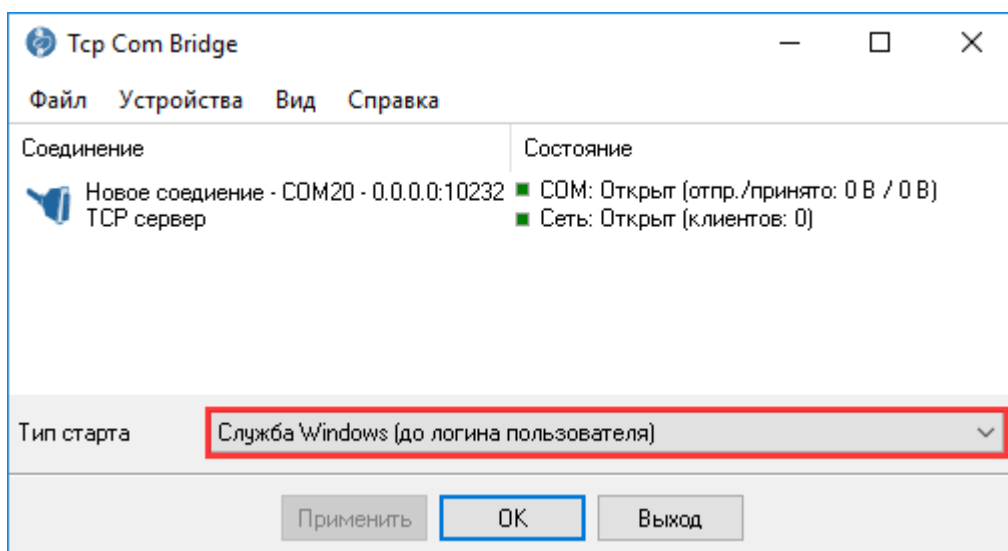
Tcp Com Bridge

Файл Устройства Вид Справка

| Соединение | Состояние |
|---|---|
| Новое соедиение - COM20 - 0.0.0.0:10232 TCP сервер | COM: Открыт (отпр./принято: 0 B / 0 B) Сеть: Открыт (клиентов: 0) |

Тип старта Служба Windows (до логина пользователя)

Применить OK Выход